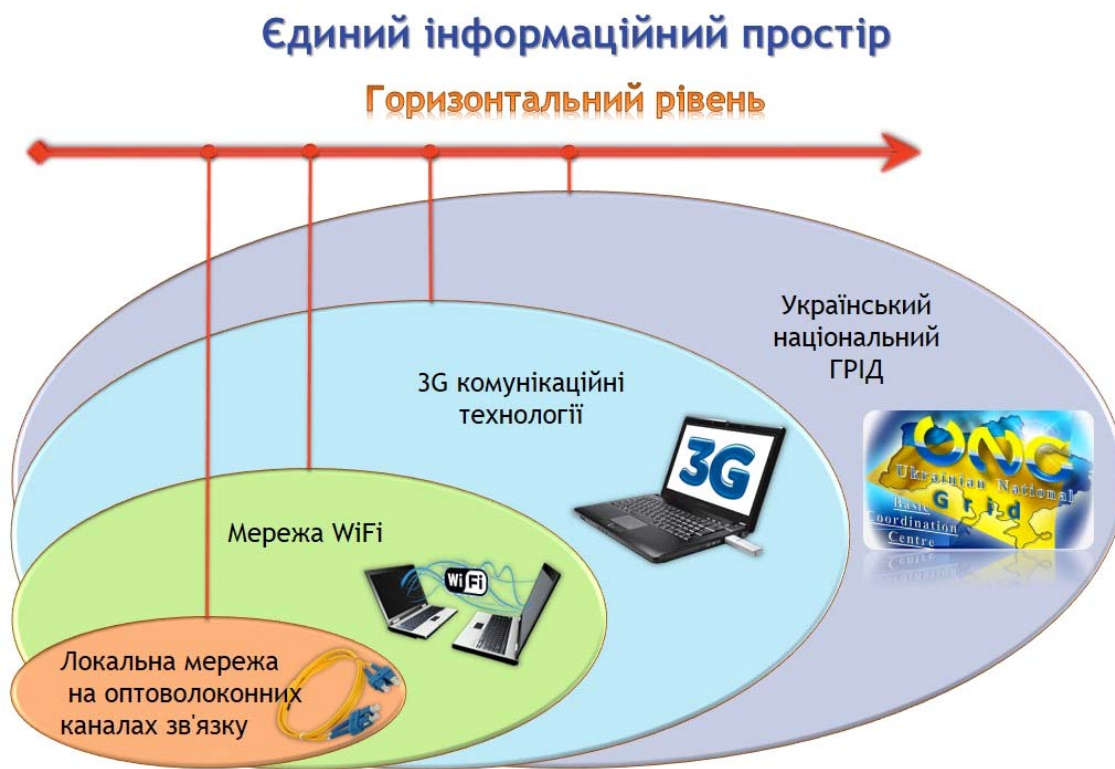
Єдиний інформаційний простір

Горизонтальний рівень

Український національний ГРІД

UNG
Ukrainian National
Grid
Basic
Coordination
Centre

3G комунікаційні технології

3G

Мережа WiFi

WiFi

Локальна мережа на оптоволоконних каналах зв'язку